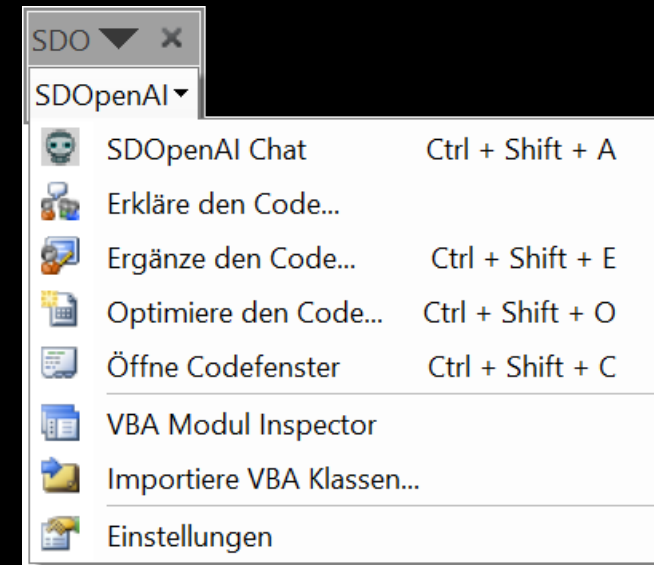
SDO ▼ ✕

SDOpenAI ▾

SDOpenAI Chat Ctrl + Shift + A

Erkläre den Code...

Ergänze den Code... Ctrl + Shift + E

Optimiere den Code... Ctrl + Shift + O

Öffne Codefenster Ctrl + Shift + C

VBA Modul Inspector

Importiere VBA Klassen...

Einstellungen